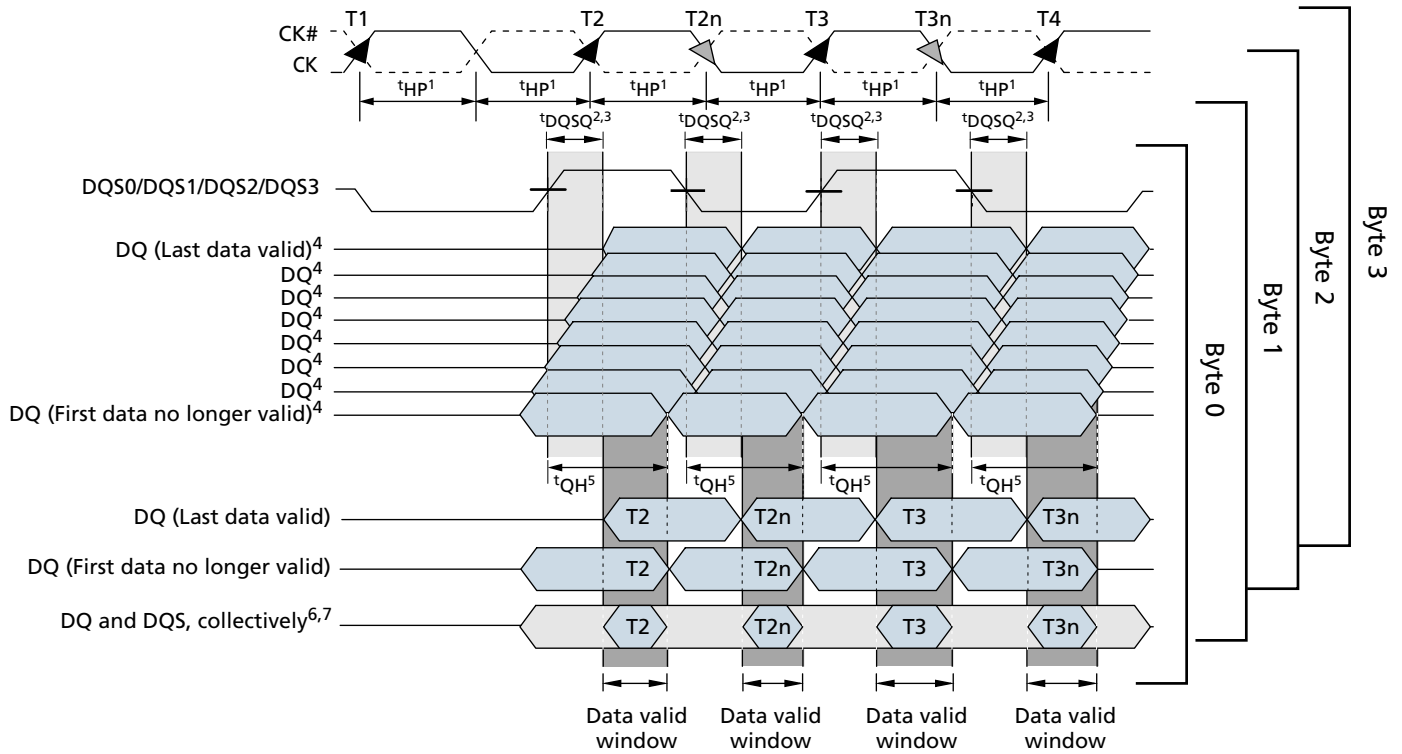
T1 T2 T2n T3 T3n T4

CK#
CK

${}^{t}HP^{1}$ ${}^{t}HP^{1}$ ${}^{t}HP^{1}$ ${}^{t}HP^{1}$ ${}^{t}HP^{1}$ ${}^{t}HP^{1}$

${}^{t}DQSQ^{2,3}$ ${}^{t}DQSQ^{2,3}$ ${}^{t}DQSQ^{2,3}$ ${}^{t}DQSQ^{2,3}$

DQS0/DQS1/DQS2/DQS3

DQ (Last data valid)$^{4}$
DQ$^{4}$
DQ$^{4}$
DQ$^{4}$
DQ$^{4}$
DQ$^{4}$
DQ$^{4}$
DQ (First data no longer valid)$^{4}$

${}^{t}QH^{5}$ ${}^{t}QH^{5}$ ${}^{t}QH^{5}$ ${}^{t}QH^{5}$

DQ (Last data valid) T2 T2n T3 T3n

DQ (First data no longer valid) T2 T2n T3 T3n

DQ and DQS, collectively$^{6,7}$ T2 T2n T3 T3n

Data valid window
Data valid window
Data valid window
Data valid window

Byte 0
Byte 1
Byte 2
Byte 3